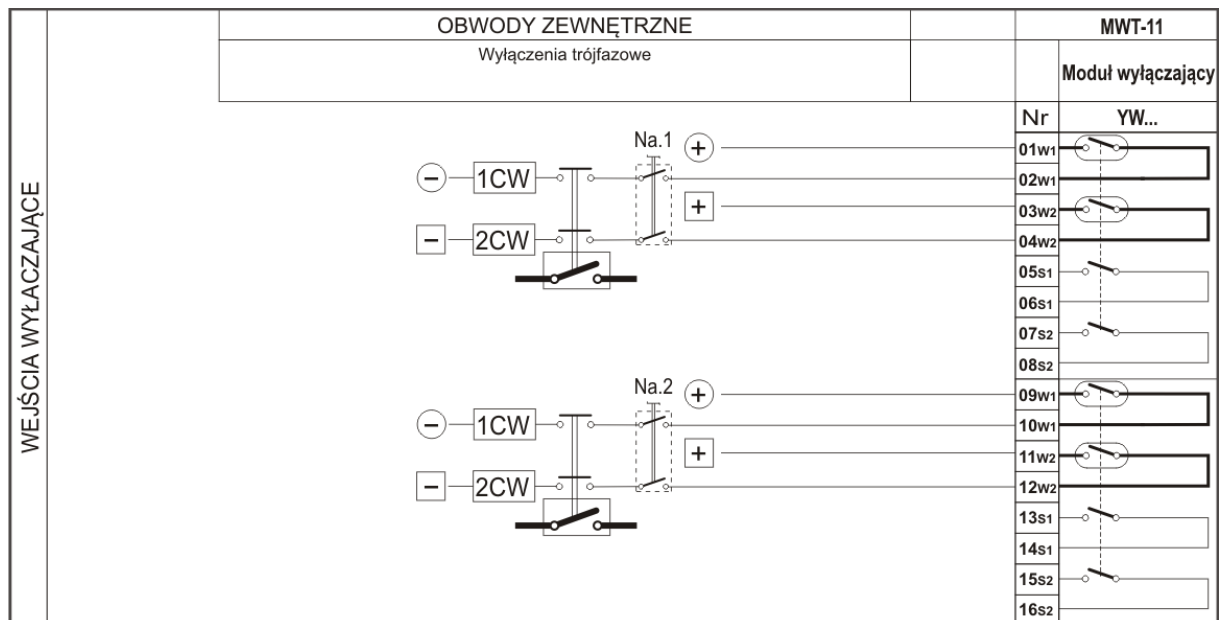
WEJŚCIA WYŁĄCZAJĄCE

OBWODY ZEWNĘTRZNE

Wyłączenia trójfazowe

MWT-11

Moduł wyłączający

Nr

YW...

Na.1

+

−

1CW

+

−

2CW

01W1
02W1
03W2
04W2
05S1
06S1
07S2
08S2

Na.2

+

−

1CW

+

−

2CW

09W1
10W1
11W2
12W2
13S1
14S1
15S2
16S2